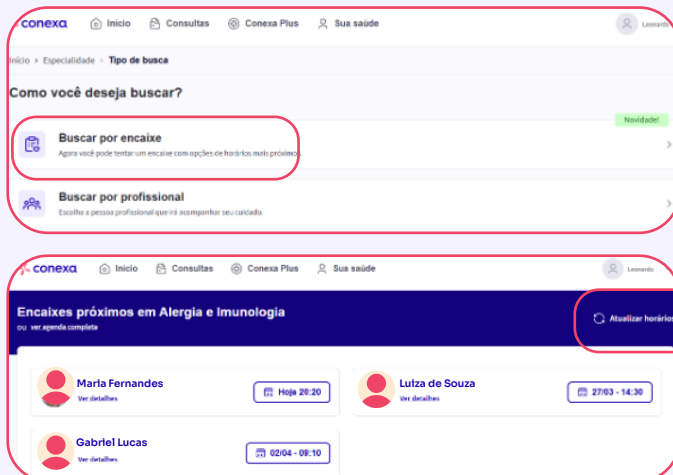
conexa Início Consultas Conexa Plus Sua saúde Leonardo

Início › Especialidade › Tipo de busca

Como você deseja buscar?

Novidade!

Buscar por encaixe
Agora você pode tentar um encaixe com opções de horários mais próximos

Buscar por profissional
Escolha a pessoa profissional que irá acompanhar seu cuidado.

conexa Início Consultas Conexa Plus Sua saúde Leonardo

Encaixes próximos em Alergia e Imunologia
ou ver agenda completa

Atualizar horários

Maria Fernandes
Ver detalhes
Hoje 20:20

Luiza de Souza
Ver detalhes
27/03 - 14:30

Gabriel Lucas
Ver detalhes
02/04 - 09:10